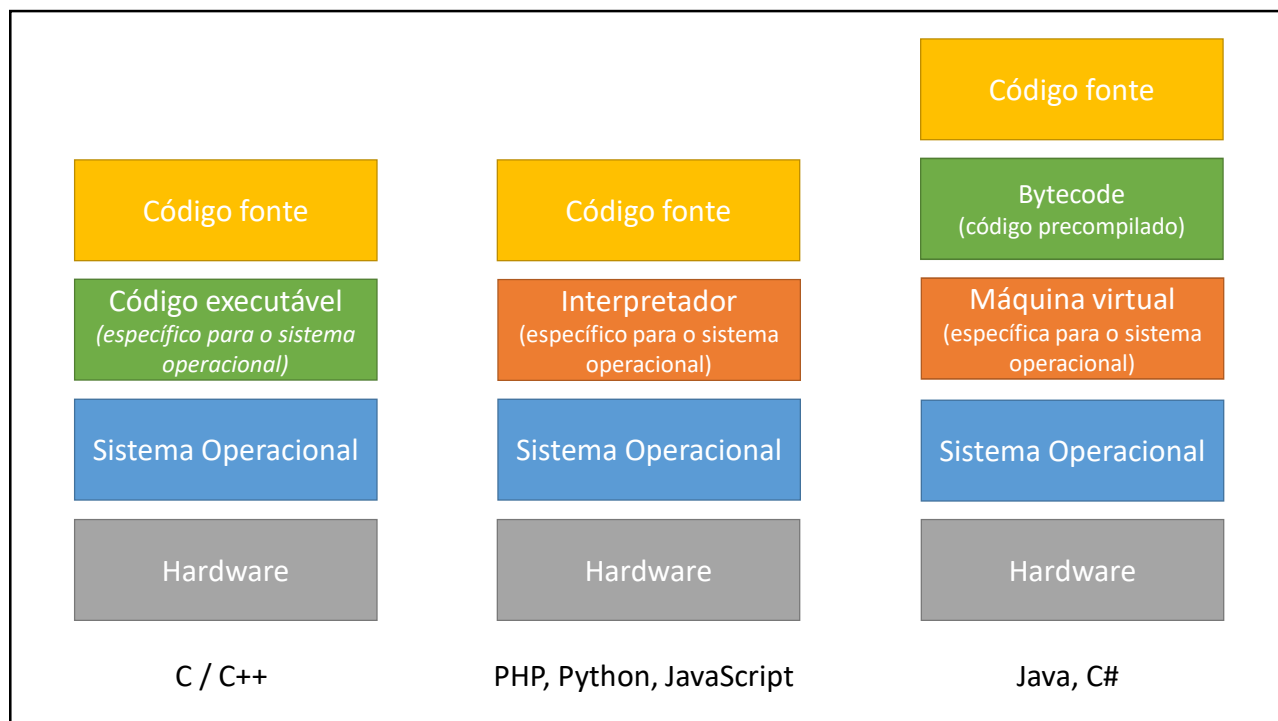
Código fonte

Código executável
*(específico para o sistema operacional)*

Sistema Operacional

Hardware

C / C++

Código fonte

Interpretador
(específico para o sistema operacional)

Sistema Operacional

Hardware

PHP, Python, JavaScript

Código fonte

Bytecode
(código precompilado)

Máquina virtual
(específica para o sistema operacional)

Sistema Operacional

Hardware

Java, C#